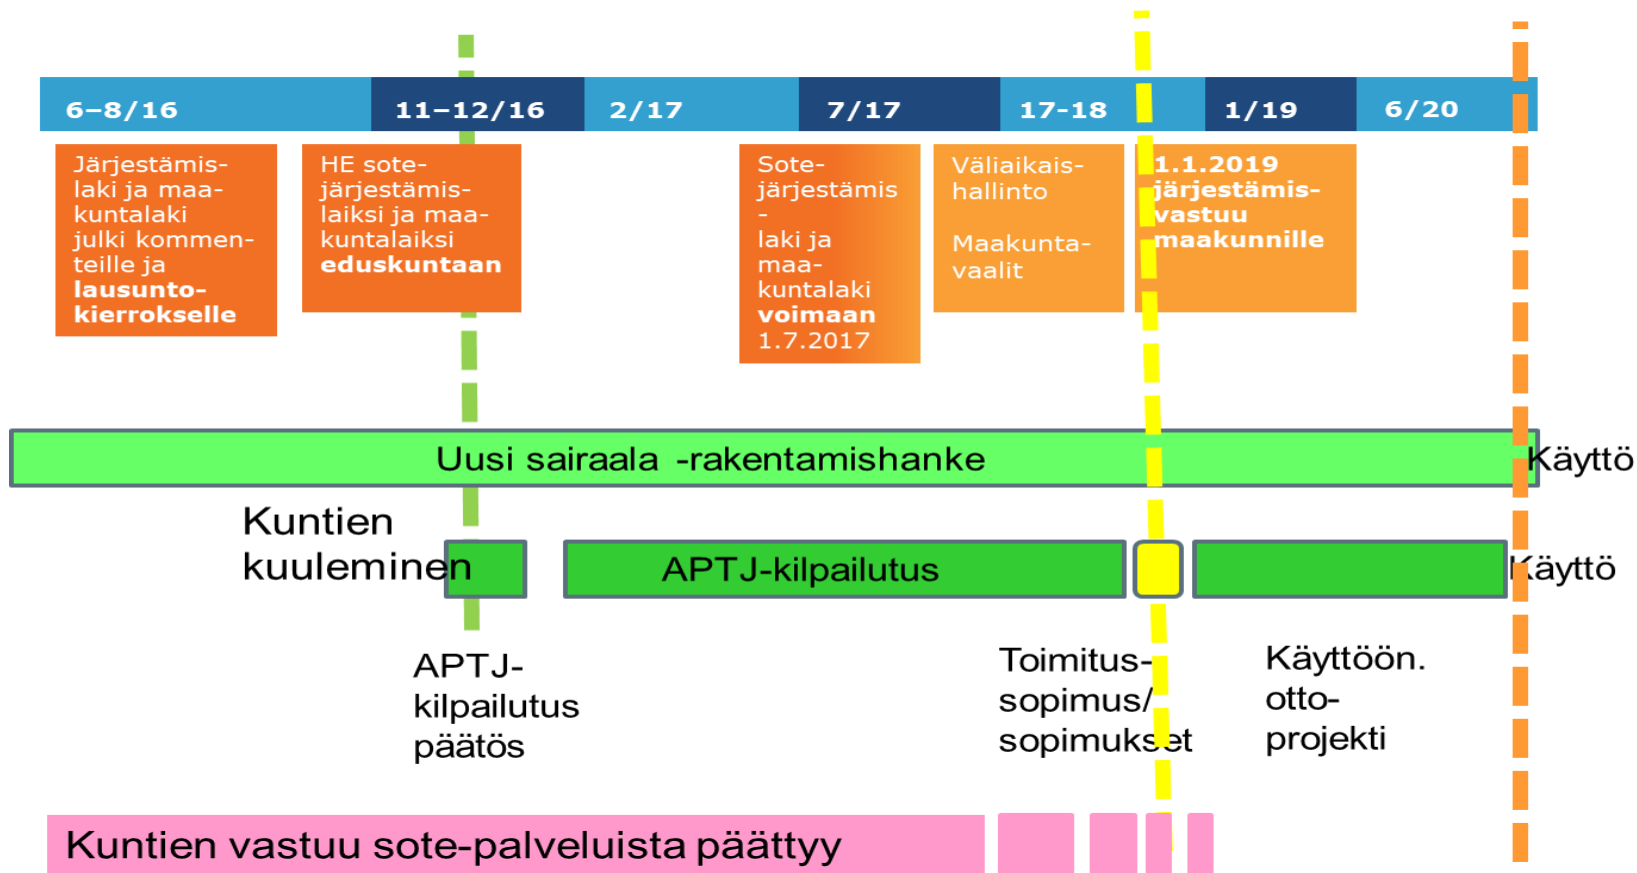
6–8/16
11–12/16
2/17
7/17
17-18
1/19
6/20

Järjestämislaki ja maakuntalaki julki kommenteille ja **lausuntokierrokselle**

HE sotejärjestämislaiksi ja maakuntalaiksi **eduskuntaan**

Sotejärjestämis-
laki ja maakuntalaki **voimaan** 1.7.2017

Väliaikaishallinto

Maakuntavaalit

1.1.2019 järjestämisvastuu maakunnille

Uusi sairaala -rakentamishanke
Käyttö

Kuntien kuuleminen
APTJ-kilpailutus
Käyttö

APTJ-kilpailutus päätös

Toimitussopimus/ sopimukset

Käyttöön. ottoprojekti

Kuntien vastuu sote-palveluista päättyy